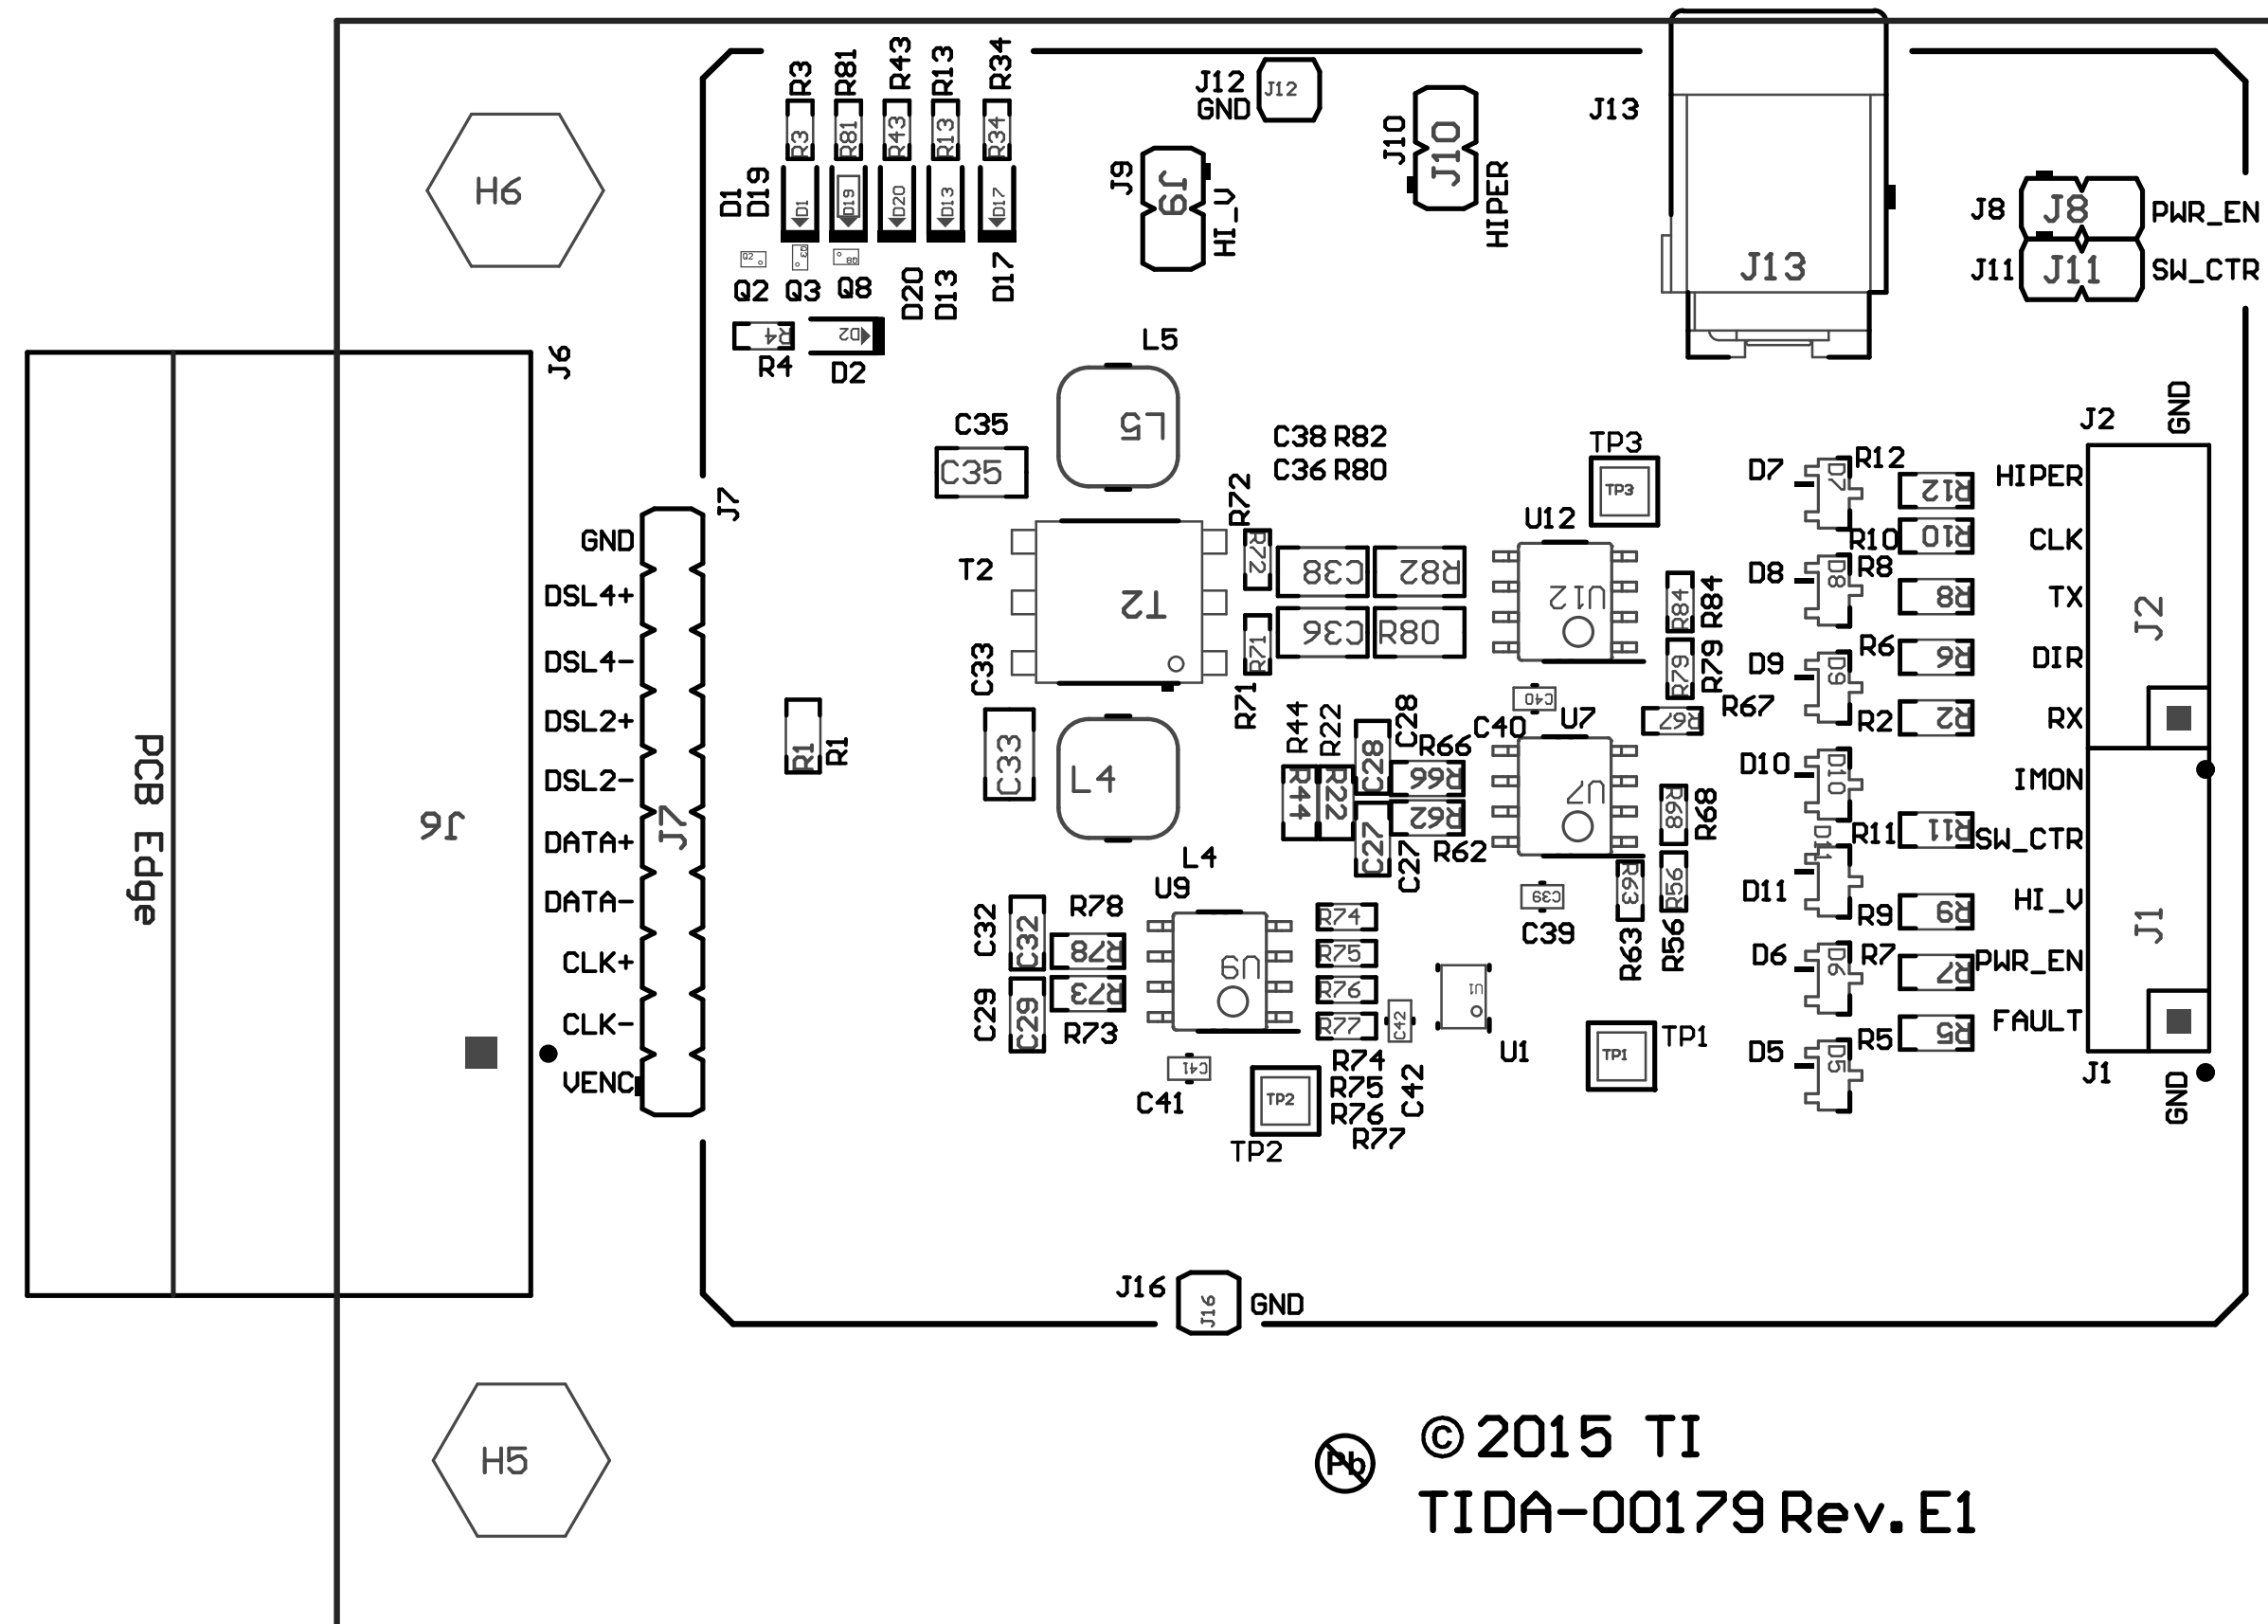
R3 R81 R43 R13 R34
R3 R81 R43 R13 R34
D1 D19
D1 D19 D20 D13 D17
Q2 Q3 Q8
D20 D13 D17
R4 D2
R4 D2
J12 GND J12
J9 J9 HI_V
J10 J10 HIPER
J13
J13
J8 J8 PWR_EN
J11 J11 SW_CTR
H6
J6
PCB Edge
J6
L5
L5
C35
C35
C38 R82
C36 R80
TP3
TP3
J2
GND
J7
GND
DSL4+
DSL4-
DSL2+
DSL2-
DATA+
DATA-
CLK+
CLK-
VENC
J7
T2
T2
R72
R72
C38 R82
C36 R80
R71
R71
U12
U12
R84
R84
R79
R79
R67
R67
C40
C40
U7
U7
D7 R12
R12
D7
R10
R10
D8 R8
R8
D8
D9 R6
R6
D9
R2
R2
D10
D10
R11
R11
D11
R9
R9
D6 R7
R7
D6
D5 R5
R5
D5
HIPER
CLK
TX
DIR
RX
J2
IMON
SW_CTR
HI_V
PWR_EN
FAULT
J1
J1
GND
R1
R1
C33
C33
L4
L4
R44 R22
R44 R22
C28
C28
R66
R66
R62
R62
C27
C27
R68
R68
R63
R63
R56
R56
C39
C39
U9
U9
R78
R78
R73
R73
C32
C32
C29
C29
R74
R75
R76
R77
C42
C42
R74
R75
R76
R77
U1
U1
TP1
TP1
C41
C41
TP2
TP2
J16 J16 GND
H5
Pb
© 2015 TI
TIDA-00179 Rev. E1